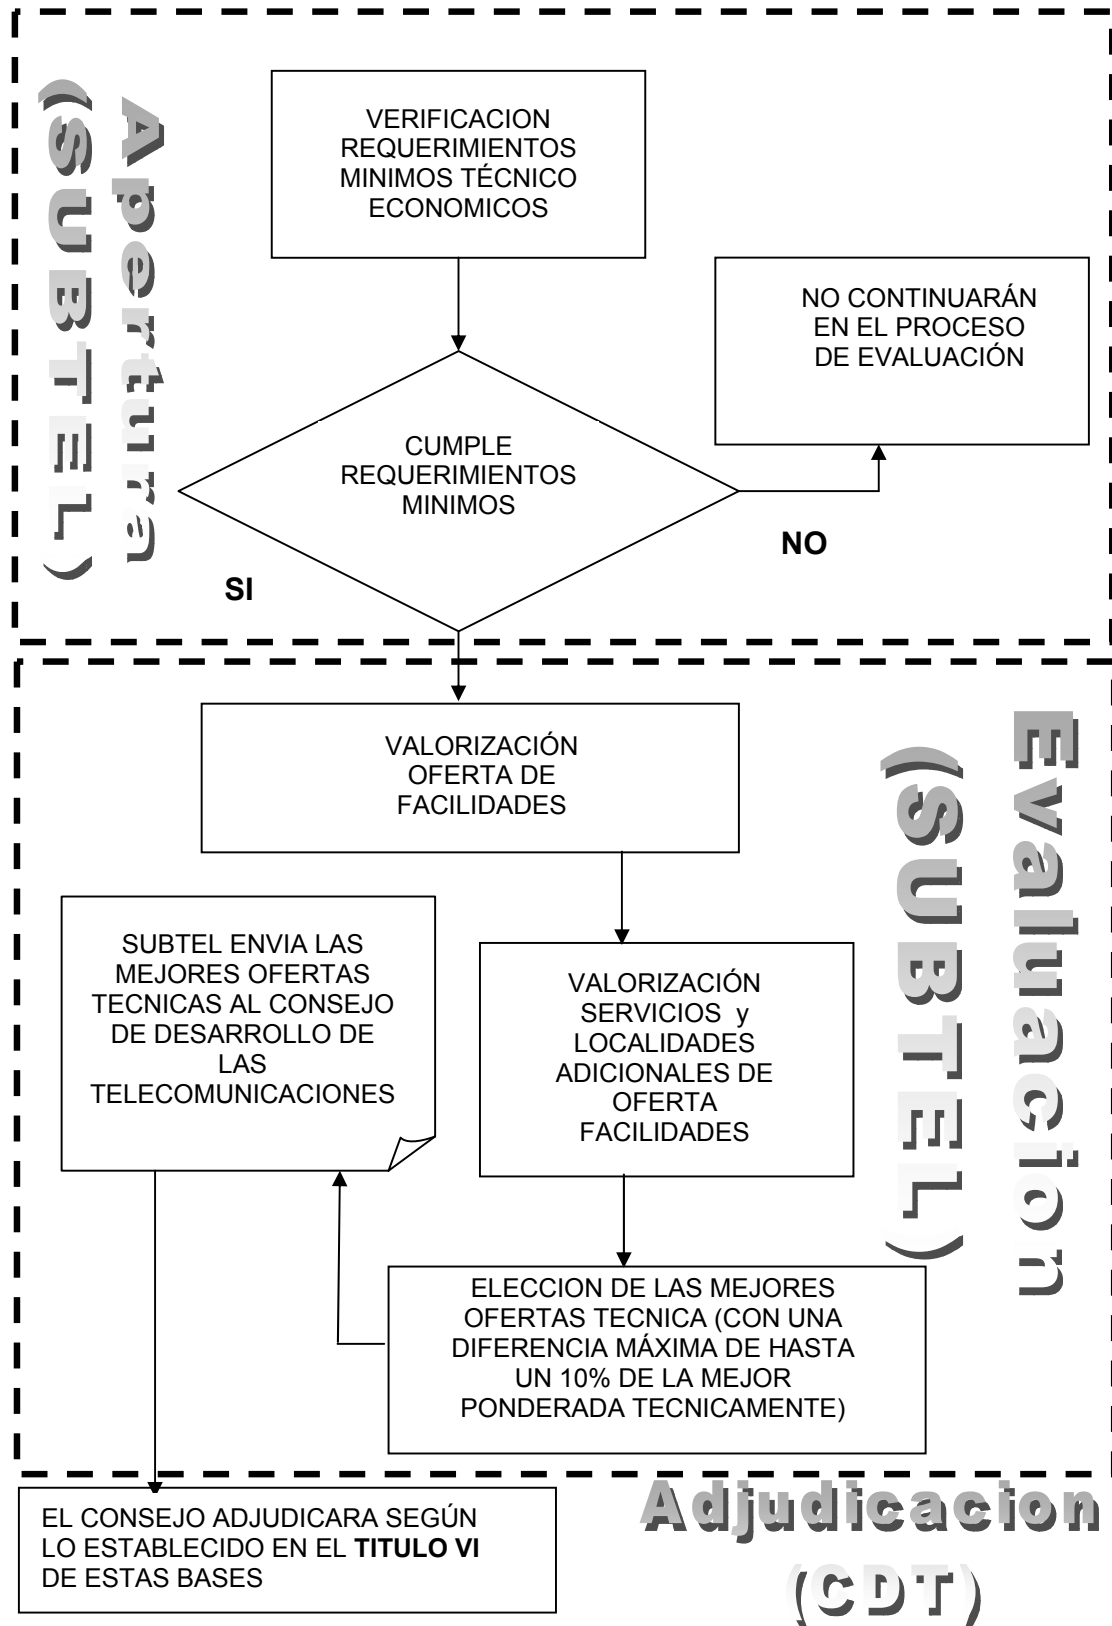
Apertura
(SUBTEL)

VERIFICACION REQUERIMIENTOS MINIMOS TÉCNICO ECONOMICOS

NO CONTINUARÁN EN EL PROCESO DE EVALUACIÓN

CUMPLE REQUERIMIENTOS MINIMOS

NO

SI

Evaluacion
(SUBTEL)

VALORIZACIÓN OFERTA DE FACILIDADES

SUBTEL ENVIA LAS MEJORES OFERTAS TECNICAS AL CONSEJO DE DESARROLLO DE LAS TELECOMUNICACIONES

VALORIZACIÓN SERVICIOS y LOCALIDADES ADICIONALES DE OFERTA FACILIDADES

ELECCION DE LAS MEJORES OFERTAS TECNICA (CON UNA DIFERENCIA MÁXIMA DE HASTA UN 10% DE LA MEJOR PONDERADA TECNICAMENTE)

EL CONSEJO ADJUDICARA SEGÚN LO ESTABLECIDO EN EL **TITULO VI** DE ESTAS BASES

Adjudicacion
(CDT)